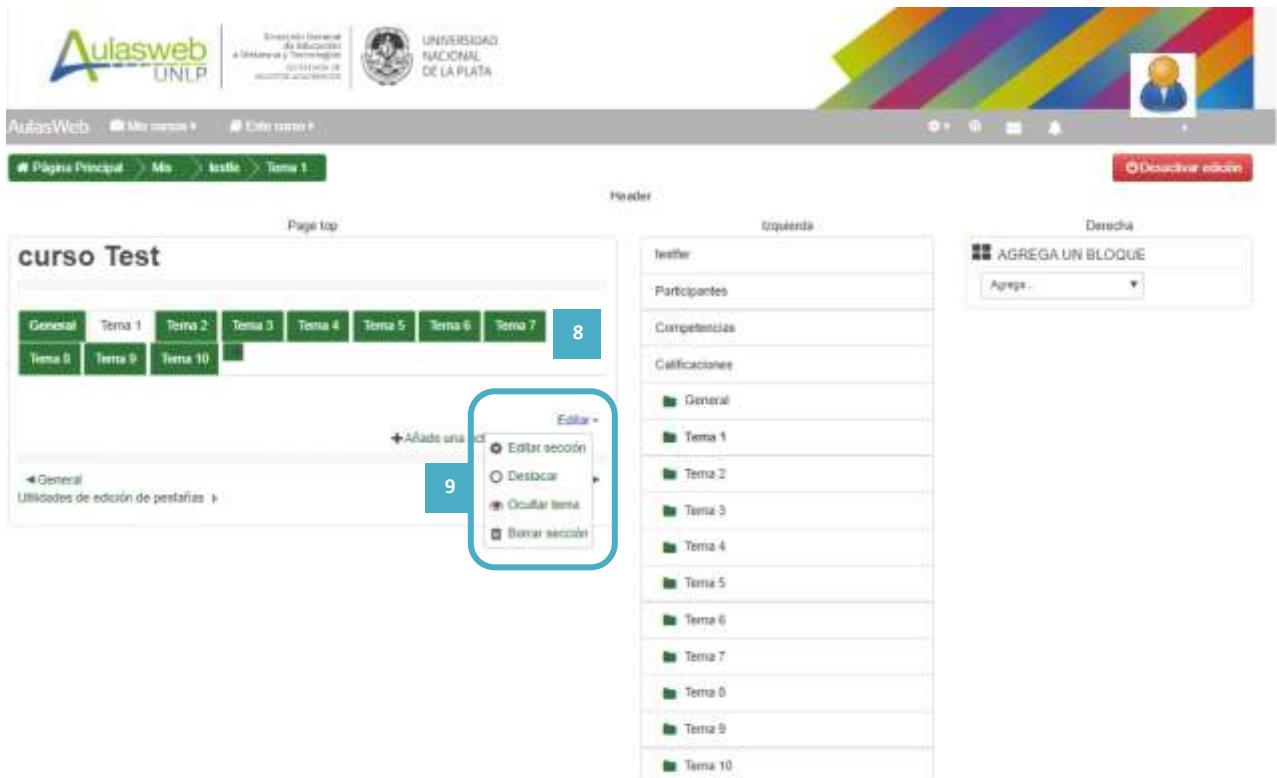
Aulasweb UNLP

Dirección General de Educación a Distancia y Tecnologías

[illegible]

UNIVERSIDAD NACIONAL DE LA PLATA

AulasWeb   Mis cursos ▸   Este curso ▸

Página Principal > Mis > testfe > Tema 1

Desactivar edición

Header

Page top

curso Test

General   Tema 1   Tema 2   Tema 3   Tema 4   Tema 5   Tema 6   Tema 7

Tema 8   Tema 9   Tema 10

8

Editar ▾

+ Añade una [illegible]

Editar sección

Destacar

Ocultar tema

Borrar sección

9

◂ General

Utilidades de edición de pestañas ▸

Izquierda

testfer

Participantes

Competencias

Calificaciones

General

Tema 1

Tema 2

Tema 3

Tema 4

Tema 5

Tema 6

Tema 7

Tema 8

Tema 9

Tema 10

Derecha

AGREGA UN BLOQUE

Agrega...